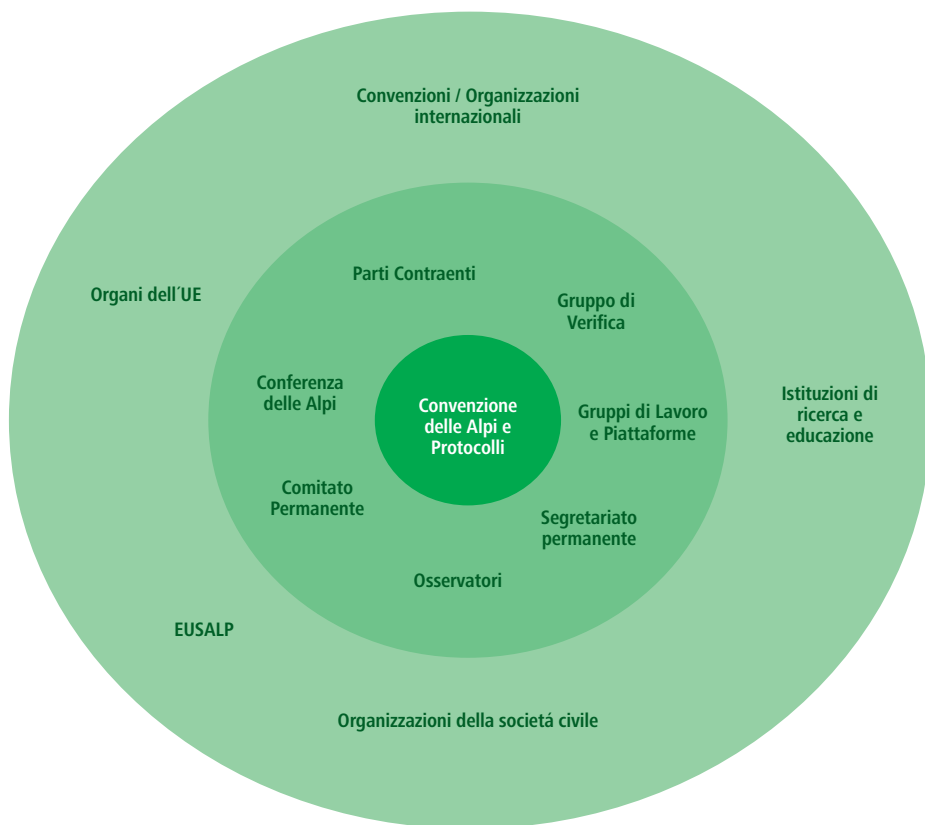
Convenzioni / Organizzazioni internazionali

Organi dell´UE

Istituzioni di ricerca e educazione

EUSALP

Organizzazioni della societá civile

Parti Contraenti

Gruppo di Verifica

Conferenza delle Alpi

Gruppi di Lavoro e Piattaforme

Comitato Permanente

Segretariato permanente

Osservatori

Convenzione delle Alpi e Protocolli